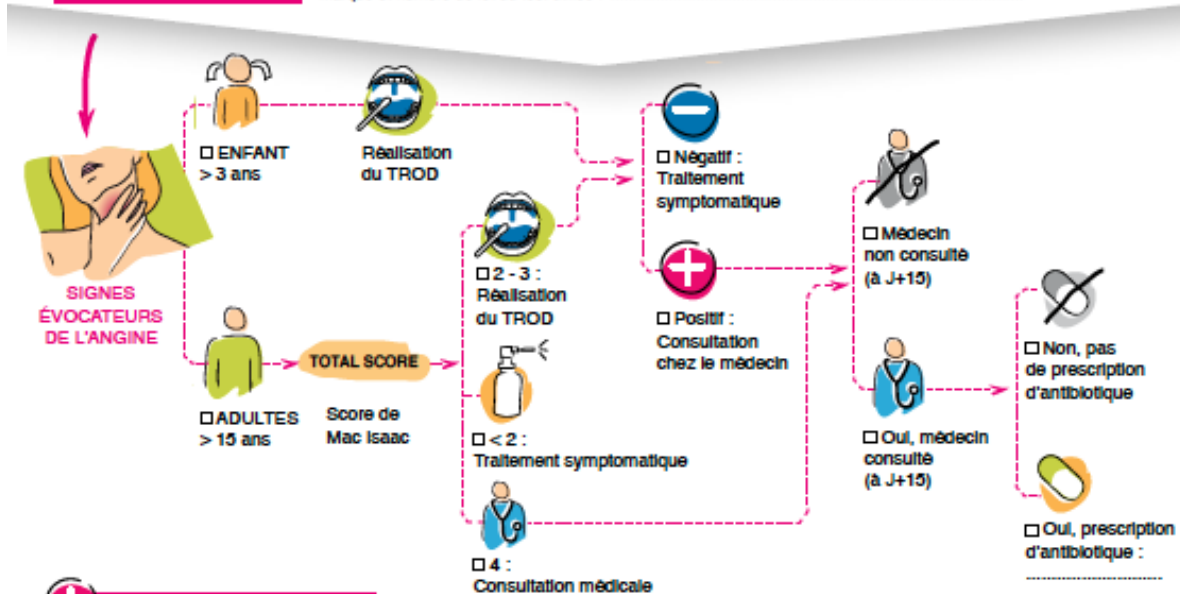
SIGNES ÉVOCATEURS DE L'ANGINE

☐ ENFANT > 3 ans

Réalisation du TROD

☐ ADULTES > 15 ans

TOTAL SCORE

Score de Mac Isaac

☐ 2 - 3 : Réalisation du TROD

☐ < 2 : Traitement symptomatique

☐ 4 : Consultation médicale

☐ Négatif : Traitement symptomatique

☐ Positif : Consultation chez le médecin

☐ Médecin non consulté (à J+15)

☐ Oui, médecin consulté (à J+15)

☐ Non, pas de prescription d'antibiotique

☐ Oui, prescription d'antibiotique : ..............................